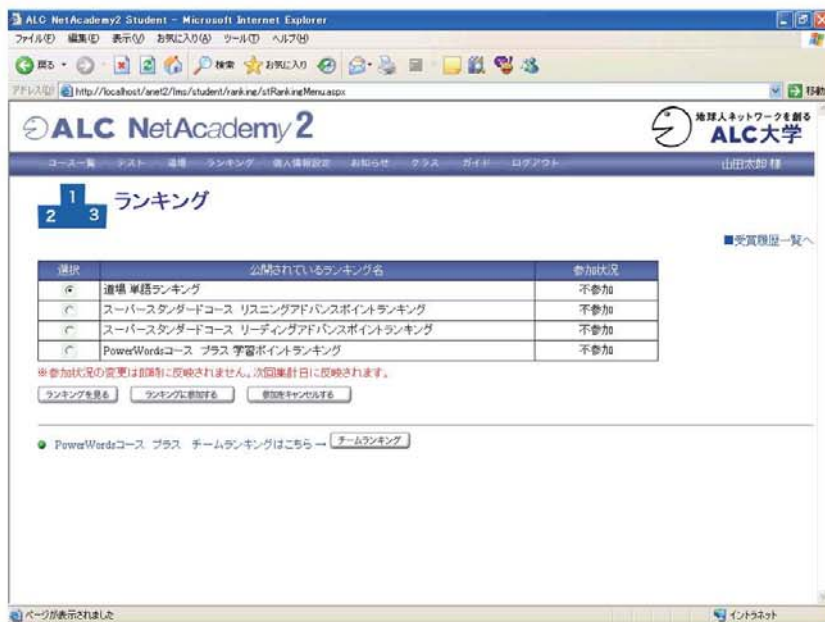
ALC NetAcademy2 Student - Microsoft Internet Explorer

ファイル(F) 編集(E) 表示(V) お気に入り(A) ツール(T) ヘルプ(H)

戻る 検索 お気に入り

アドレス(D) http://localhost/anet2/lms/student/ranking/stRankingMenu.aspx 移動

ALC NetAcademy 2

地球人ネットワークを創る ALC大学

コース一覧 テスト 道場 ランキング 個人情報設定 お知らせ クラス ガイド ログアウト 山田太郎 様

1 2 3 ランキング

■受賞履歴一覧へ

| 選択 | 公開されているランキング名 | 参加状況 |
|---|---|---|
| ◉ | 道場 単語ランキング | 不参加 |
| ○ | スーパースタンダードコース リスニングアドバンスポイントランキング | 不参加 |
| ○ | スーパースタンダードコース リーディングアドバンスポイントランキング | 不参加 |
| ○ | PowerWordsコース プラス 学習ポイントランキング | 不参加 |

※参加状況の変更は即時に反映されません。次回集計日に反映されます。

ランキングを見る ランキングに参加する 参加をキャンセルする

● PowerWordsコース プラス チームランキングはこちら → チームランキング

ページが表示されました

イントラネット